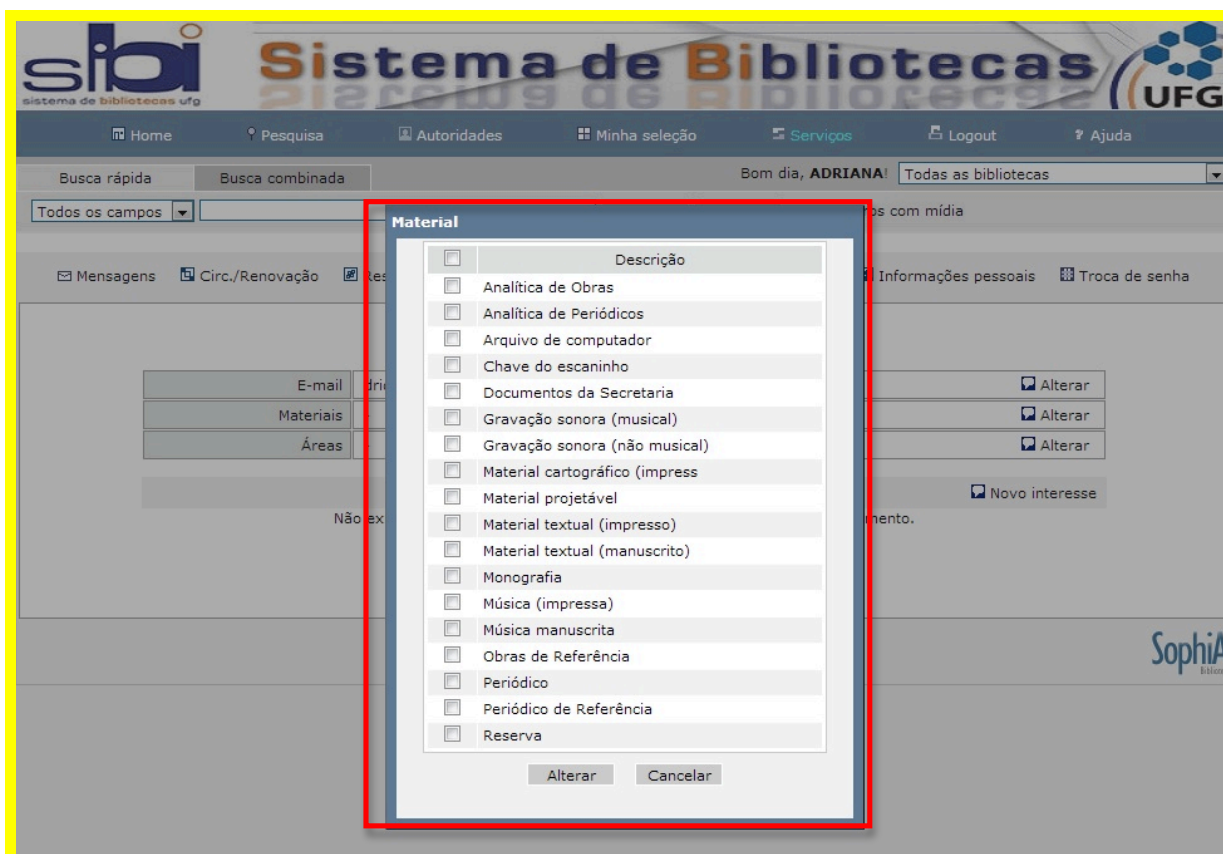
sibi
sistema de bibliotecas ufg

Sistema de Bibliotecas

UFG

Home   Pesquisa   Autoridades   Minha seleção   Serviços   Logout   Ajuda

Busca rápida   Busca combinada

Bom dia, ADRIANA!   Todas as bibliotecas

Todos os campos

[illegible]os com mídia

Mensagens   Circ./Renovação   Res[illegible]   Informações pessoais   Troca de senha

E-mail   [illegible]   Alterar
Materiais   Alterar
Áreas   Alterar

Novo interesse

Não ex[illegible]   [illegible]mento.

SophiA

Material

| | Descrição |
|---|---|
| | Analítica de Obras |
| | Analítica de Periódicos |
| | Arquivo de computador |
| | Chave do escaninho |
| | Documentos da Secretaria |
| | Gravação sonora (musical) |
| | Gravação sonora (não musical) |
| | Material cartográfico (impress |
| | Material projetável |
| | Material textual (impresso) |
| | Material textual (manuscrito) |
| | Monografia |
| | Música (impressa) |
| | Música manuscrita |
| | Obras de Referência |
| | Periódico |
| | Periódico de Referência |
| | Reserva |

Alterar   Cancelar